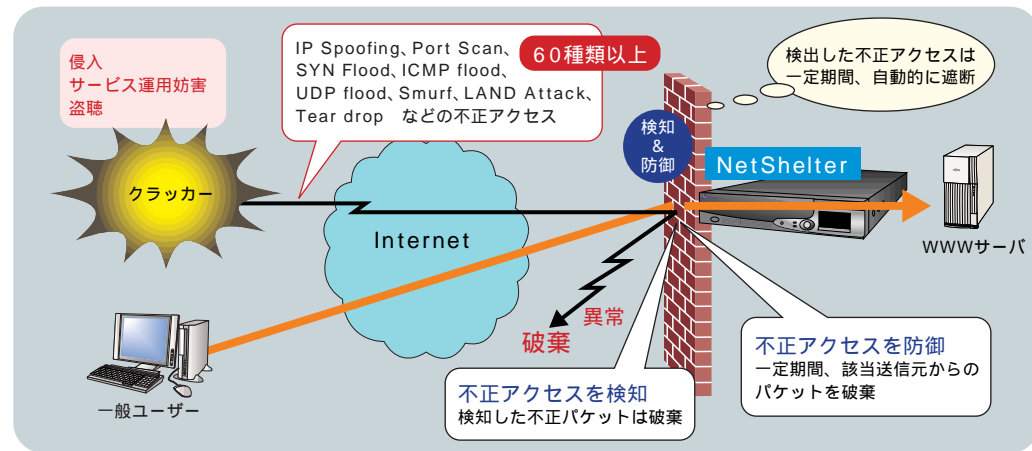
侵入
サービス運用妨害
盗聴

IP Spoofing、Port Scan、
SYN Flood、ICMP flood、
UDP flood、Smurf、LAND Attack、
Tear drop などの不正アクセス

60種類以上

検出した不正アクセスは
一定期間、自動的に遮断

検知
&
防御

NetShelter

クラッカー

Internet

WWWサーバ

異常

破棄

一般ユーザー

不正アクセスを検知
検知した不正パケットは破棄

不正アクセスを防御
一定期間、該当送信元からの
パケットを破棄